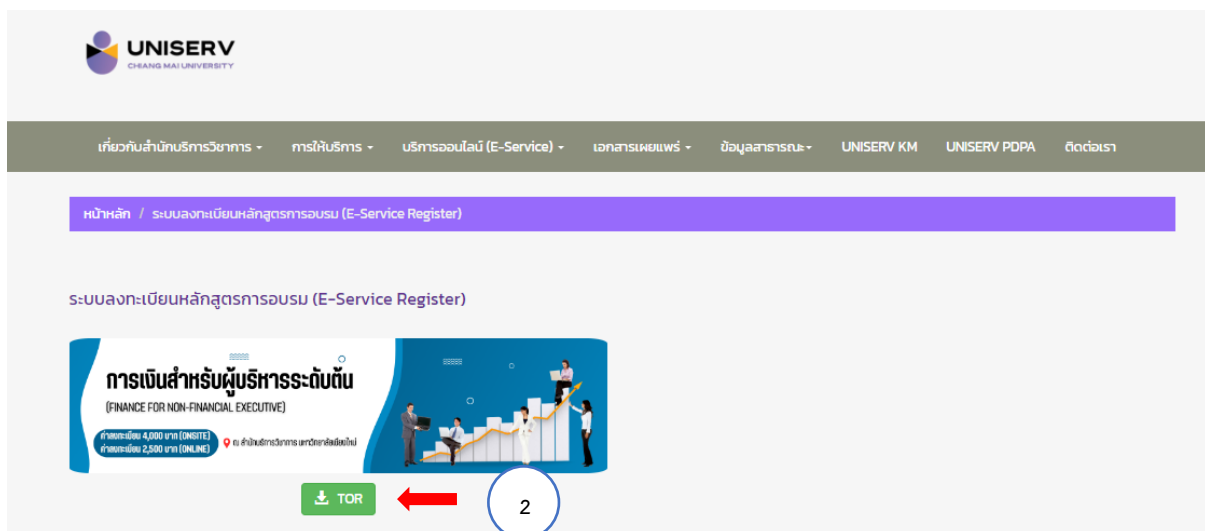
UNISERV
CHIANG MAI UNIVERSITY

เกี่ยวกับสำนักบริการวิชาการ - การให้บริการ - บริการออนไลน์ (E-Service) - เอกสารเผยแพร่ - ข้อมูลสาธารณะ- UNISERV KM UNISERV PDPA ติดต่อเรา

หน้าหลัก / ระบบลงทะเบียนหลักสูตรการอบรม (E-Service Register)

ระบบลงทะเบียนหลักสูตรการอบรม (E-Service Register)

การเงินสำหรับผู้บริหารระดับต้น
(FINANCE FOR NON-FINANCIAL EXECUTIVE)
ค่าลงทะเบียน 4,000 บาท (ONSITE)
ค่าลงทะเบียน 2,500 บาท (ONLINE)
ณ สำนักบริการวิชาการ มหาวิทยาลัยเชียงใหม่

TOR

2